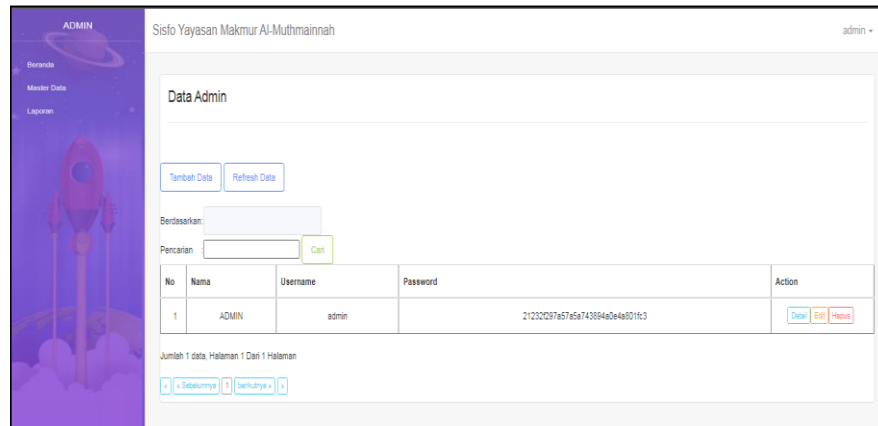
ADMIN

Beranda

Master Data

Laporan

Sisfo Yayasan Makmur Al-Muthmainnah

admin

Data Admin

Tambah Data

Refresh Data

Berdasarkan:

Pencarian

Cari

| No | Nama | Username | Password | Action |
|---|---|---|---|---|
| 1 | ADMIN | admin | 21232f297a57a5a743894a0e4a801fc3 | Detail Edit Hapus |

Jumlah 1 data, Halaman 1 Dari 1 Halaman

« « Sebelumnya 1 berikutnya » »